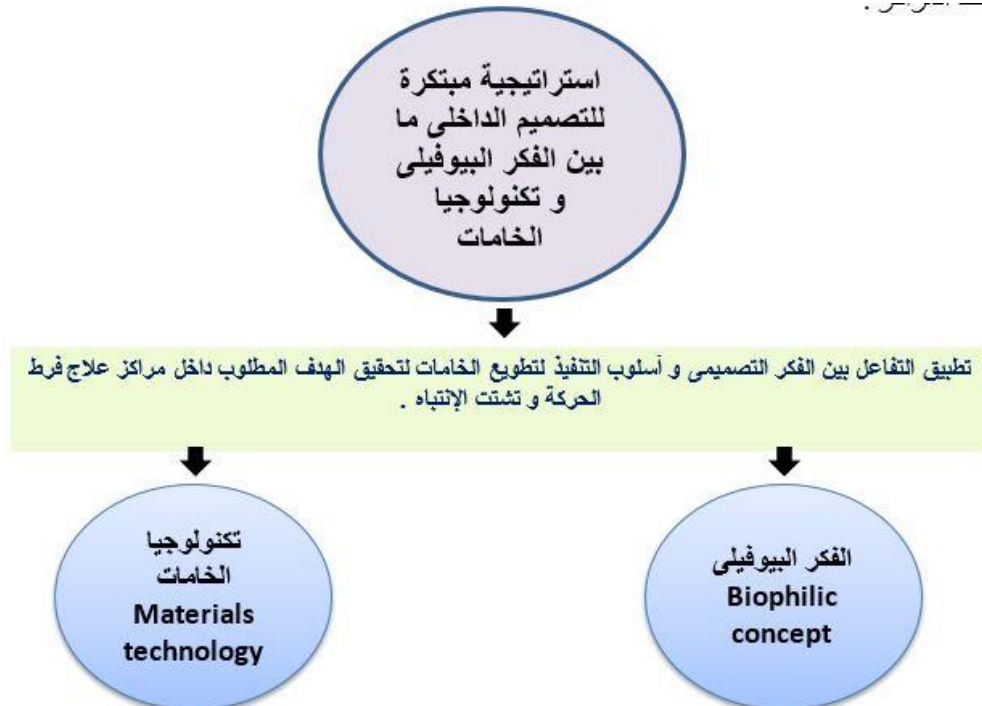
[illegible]

استراتيجية مبتكرة للتصميم الداخلى ما بين الفكر البيوفيلى و تكنولوجيا الخامات

تطبيق التفاعل بين الفكر التصميمى و أسلوب التنفيذ لتطويع الخامات لتحقيق الهدف المطلوب داخل مراكز علاج فرط الحركة و تشتت الإنتباه .

الفكر البيوفيلى
Biophilic concept

تكنولوجيا الخامات
Materials technology